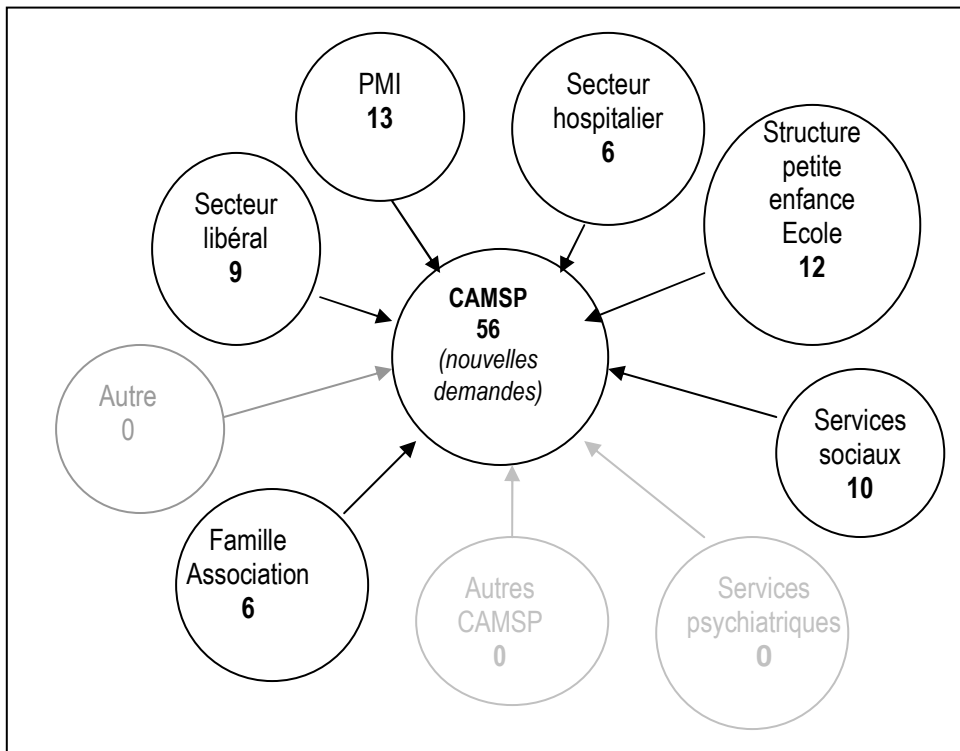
PMI
13

Secteur hospitalier
6

Structure petite enfance Ecole
12

Secteur libéral
9

CAMSP
56
(nouvelles demandes)

Autre
0

Services sociaux
10

Famille Association
6

Autres CAMSP
0

Services psychiatriques
0